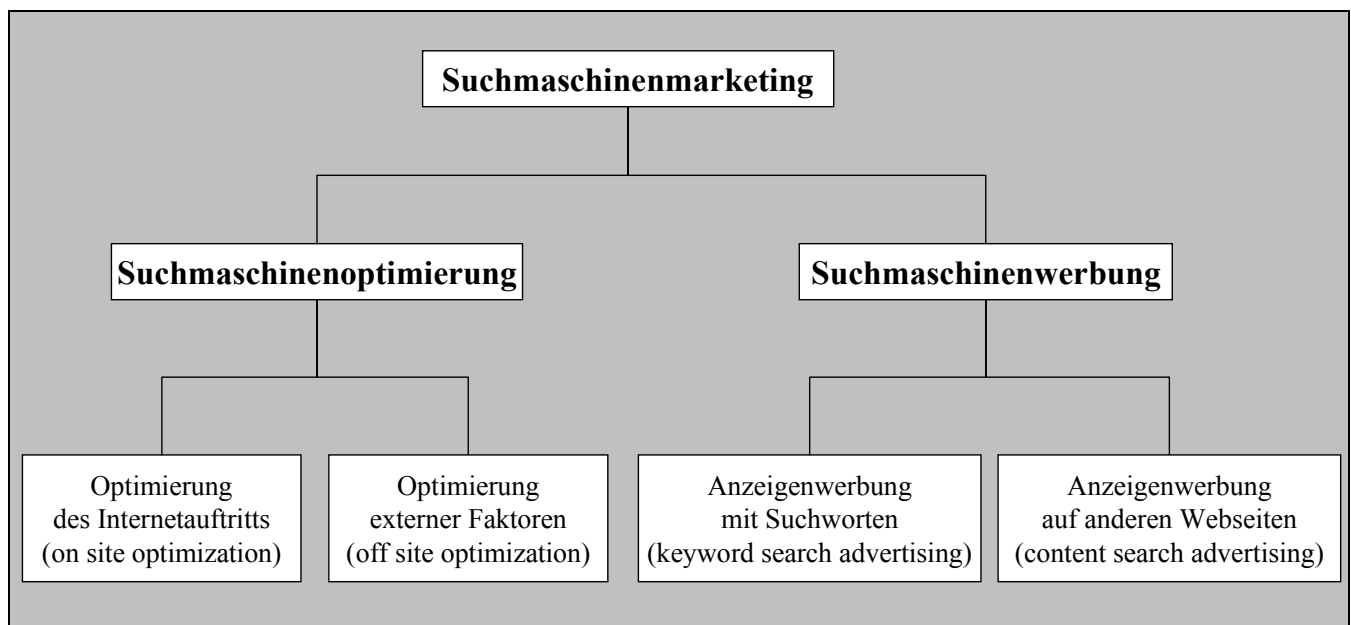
Suchmaschinenmarketing

Suchmaschinenoptimierung

Suchmaschinenwerbung

Optimierung des Internetauftritts (on site optimization)

Optimierung externer Faktoren (off site optimization)

Anzeigenwerbung mit Suchworten (keyword search advertising)

Anzeigenwerbung auf anderen Webseiten (content search advertising)